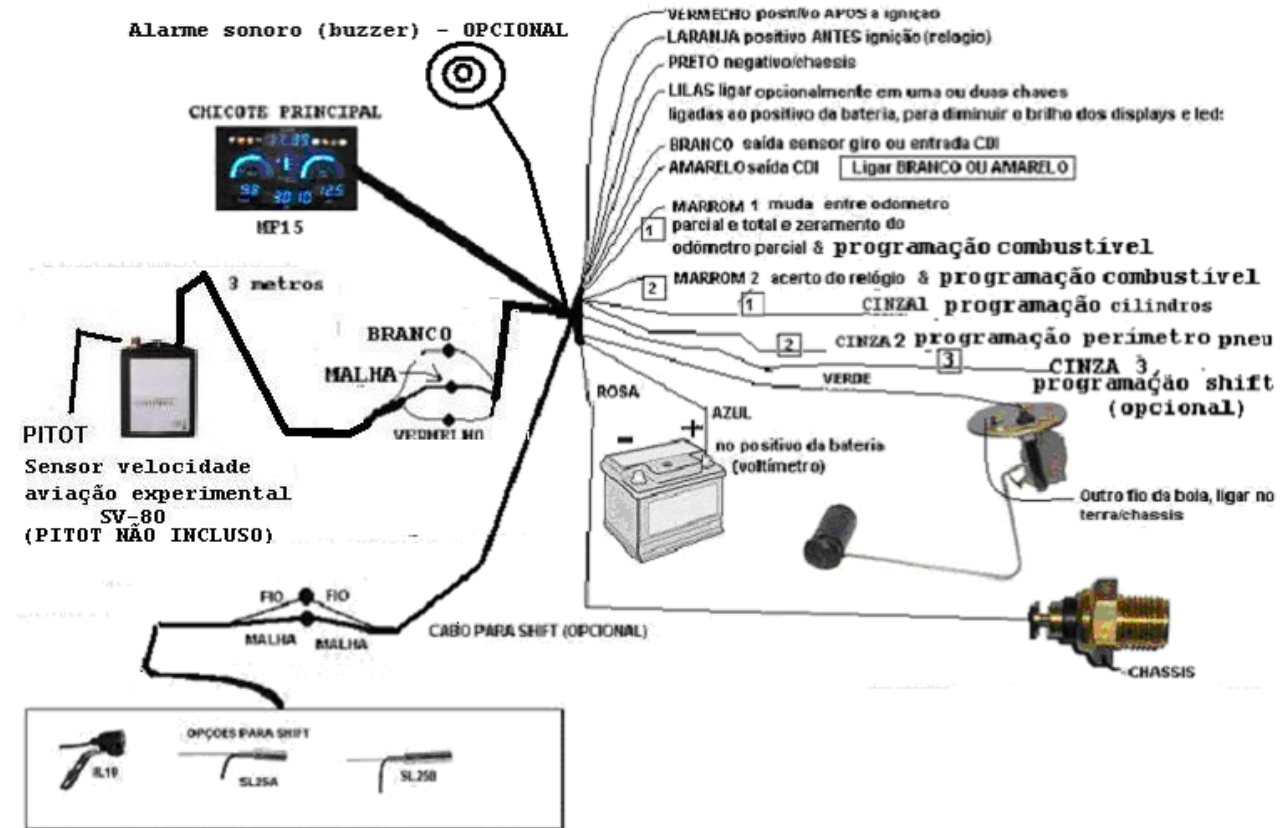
Alarme sonoro (buzzer) - OPCIONAL

CHICOTE PRINCIPAL

HP15

3 metros

BRANCO

MALHA

VERMELHO

PITOT

Sensor velocidade aviação experimental SV-80 (PITOT NÃO INCLUSO)

VERMELHO positivo APÓS a ignição

LARANJA positivo ANTES ignição (relogio)

PRETO negativo/chassis

LILAS ligar opcionalmente em uma ou duas chaves ligadas ao positivo da bateria, para diminuir o brilho dos displays e led:

BRANCO saída sensor giro ou entrada CDI

AMARELO saída CDI Ligar BRANCO OU AMARELO

1 MARROM 1 muda entre odometro parcial e total e zeramento do odômetro parcial & programação combustível

2 MARROM 2 acerto de relógio & programação combustível

1 CINZA1 programação cilindros

2 CINZA 2 programação perímetro pneu

3 CINZA 3 programação shift (opcional)

VERDE

ROSA

AZUL

no positivo da bateria (voltímetro)

- +

Outro fio da boia, ligar no terra/chassis

CHASSIS

FIO FIO

MALHA MALHA

CABO PARA SHIFT (OPCIONAL)

OPÇOES PARA SHIFT

IL10

SL25A

SL25B